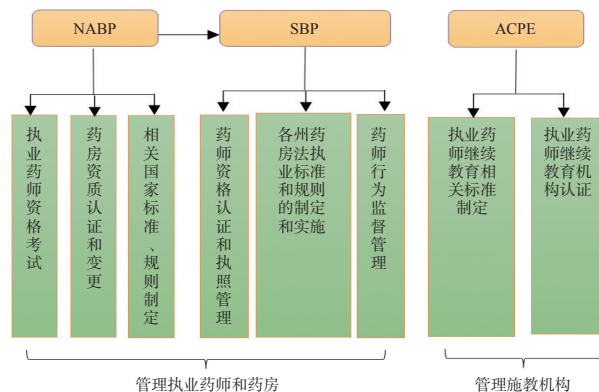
NABP

SBP

ACPE

执业药师资格考试

药房资质认证和变更

相关国家标准、规则制定

药师资格认证和执照管理

各州药房法执业标准和规则的制定和实施

药师行为监督管理

执业药师继续教育相关标准制定

执业药师继续教育机构认证

管理执业药师和药房

管理施教机构